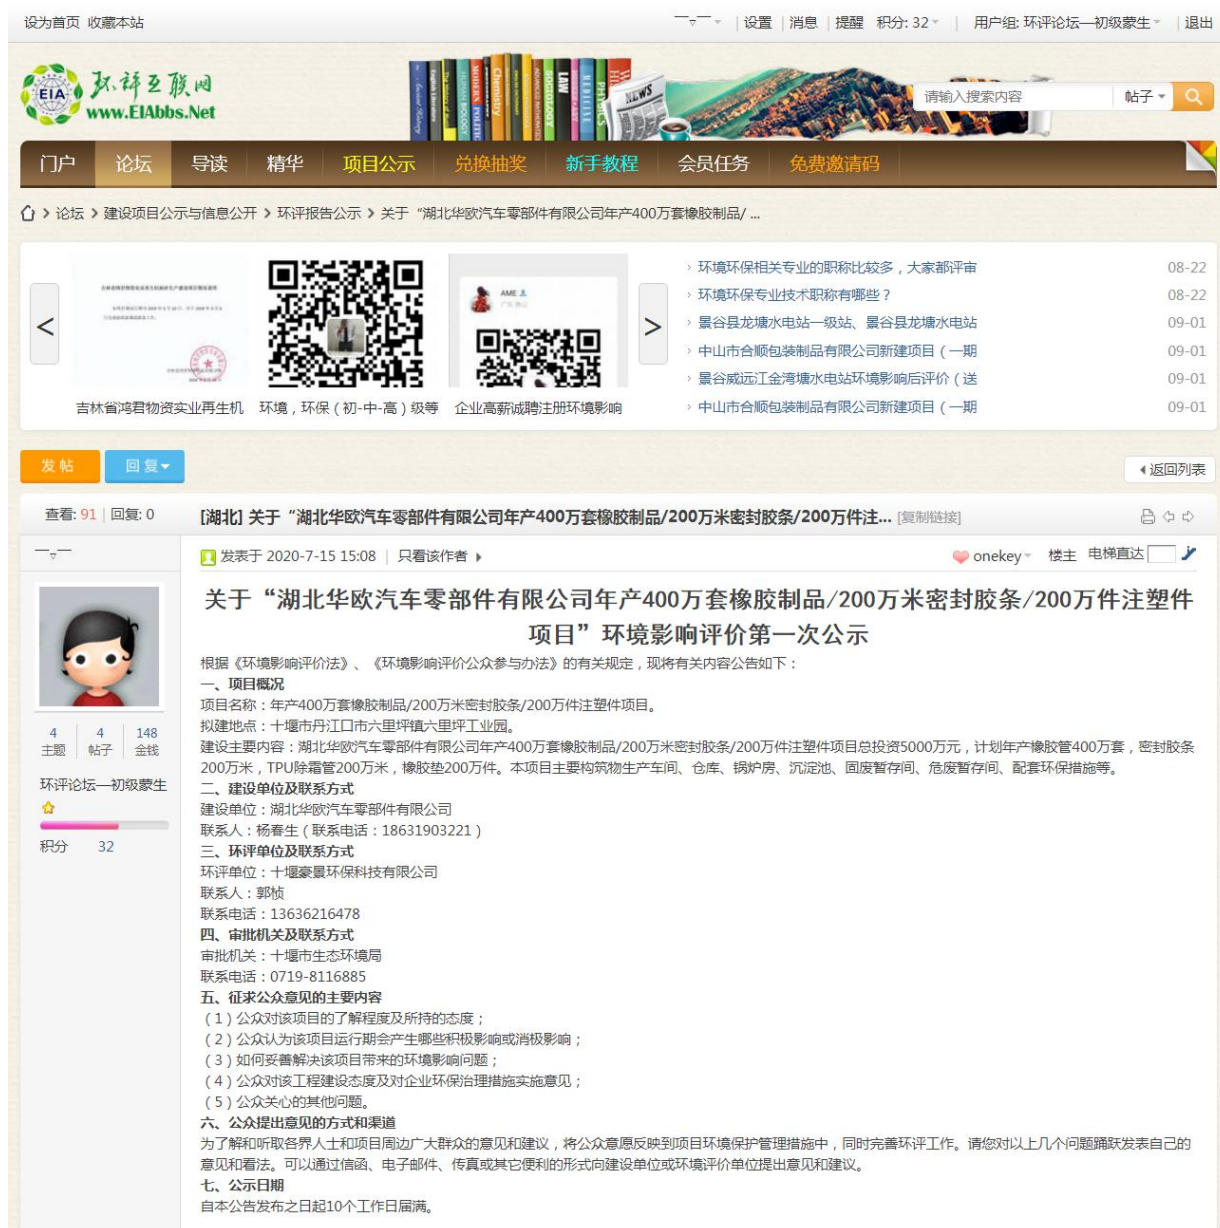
设为首页 收藏本站

一▿一 | 设置 | 消息 | 提醒 | 积分: 32 | 用户组: 环评论坛—初级蒙生 | 退出

EIA 环评互联网 www.EIAbbs.Net

请输入搜索内容 帖子

门户 论坛 导读 精华 项目公示 兑换抽奖 新手教程 会员任务 免费邀请码

论坛 › 建设项目公示与信息公开 › 环评报告公示 › 关于"湖北华欧汽车零部件有限公司年产400万套橡胶制品/ ...

吉林省鸿君物资实业再生机 环境，环保（初-中-高）级等 企业高薪诚聘注册环境影响

› 环境环保相关专业的职称比较多，大家都评审 08-22
› 环境环保专业技术职称有哪些？ 08-22
› 景谷县龙塘水电站一级站、景谷县龙塘水电站 09-01
› 中山市合顺包装制品有限公司新建项目（一期 09-01
› 景谷威远江金湾塘水电站环境影响后评价（送 09-01
› 中山市合顺包装制品有限公司新建项目（一期 09-01

发帖 回复

返回列表

查看: 91 | 回复: 0

[湖北] 关于"湖北华欧汽车零部件有限公司年产400万套橡胶制品/200万米密封胶条/200万件注... [复制链接]

一▿一

4 主题 4 帖子 148 金钱

环评论坛—初级蒙生

积分 32

发表于 2020-7-15 15:08 | 只看该作者

onekey 楼主 电梯直达

关于"湖北华欧汽车零部件有限公司年产400万套橡胶制品/200万米密封胶条/200万件注塑件项目"环境影响评价第一次公示

根据《环境影响评价法》、《环境影响评价公众参与办法》的有关规定，现将有关内容公告如下：
一、项目概况
项目名称：年产400万套橡胶制品/200万米密封胶条/200万件注塑件项目。
拟建地点：十堰市丹江口市六里坪镇六里坪工业园。
建设主要内容：湖北华欧汽车零部件有限公司年产400万套橡胶制品/200万米密封胶条/200万件注塑件项目总投资5000万元，计划年产橡胶管400万套，密封胶条200万米，TPU除霜管200万米，橡胶垫200万件。本项目主要构筑物生产车间、仓库、锅炉房、沉淀池、固废暂存间、危废暂存间、配套环保措施等。
二、建设单位及联系方式
建设单位：湖北华欧汽车零部件有限公司
联系人：杨春生（联系电话：18631903221）
三、环评单位及联系方式
环评单位：十堰豪晟环保科技有限公司
联系人：郭桢
联系电话：13636216478
四、审批机关及联系方式
审批机关：十堰市生态环境局
联系电话：0719-8116885
五、征求公众意见的主要内容
（1）公众对该项目的了解程度及所持的态度；
（2）公众认为该项目运行期会产生哪些积极影响或消极影响；
（3）如何妥善解决该项目带来的环境影响问题；
（4）公众对该工程建设态度及对企业环保治理措施实施意见；
（5）公众关心的其他问题。
六、公众提出意见的方式和渠道
为了解和听取各界人士和项目周边广大群众的意见和建议，将公众意愿反映到项目环境保护管理措施中，同时完善环评工作。请您对以上几个问题踊跃发表自己的意见和看法。可以通过信函、电子邮件、传真或其它便利的形式向建设单位或环境评价单位提出意见和建议。
七、公示日期
自本公告发布之日起10个工作日届满。